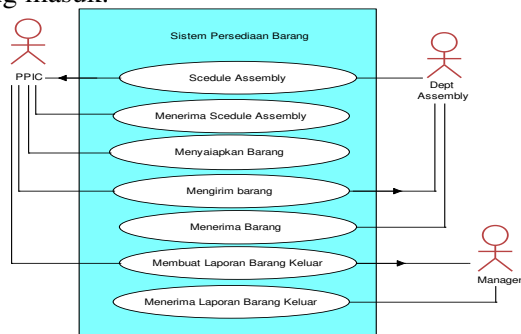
g masuk.

Sistem Persediaan Barang

PPIC

Scedule Assembly

Dept Assembly

Menerima Scedule Assembly

Menyaiapkan Barang

Mengirim barang

Menerima Barang

Membuat Laporan Barang Keluar

Manager

Menerima Laporan Barang Keluar